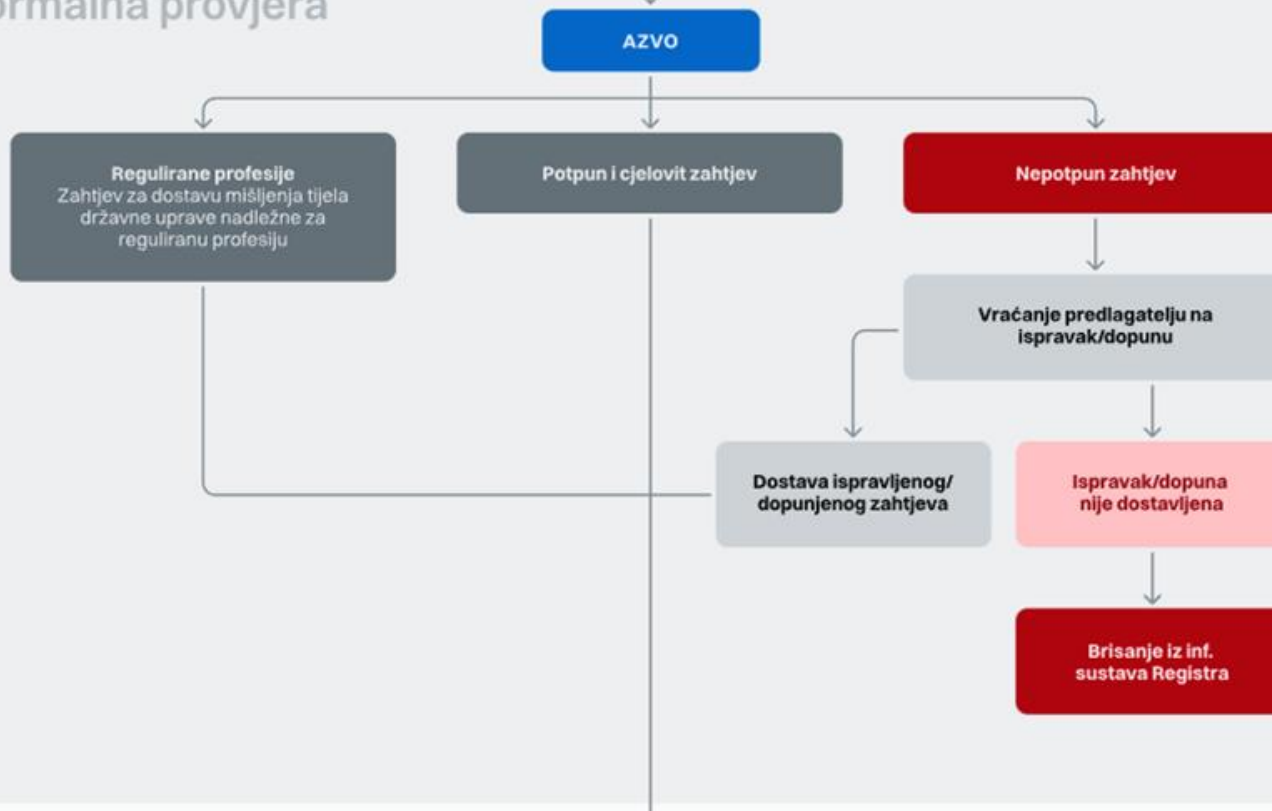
ormalna provjera

AZVO

Regulirane profesije
Zahtjev za dostavu mišljenja tijela državne uprave nadležne za reguliranu profesiju

Potpun i cjelovit zahtjev

Nepotpun zahtjev

Vraćanje predlagatelju na ispravak/dopunu

Dostava ispravljenog/ dopunjenog zahtjeva

Ispravak/dopuna nije dostavljena

Brisanje iz inf. sustava Registra